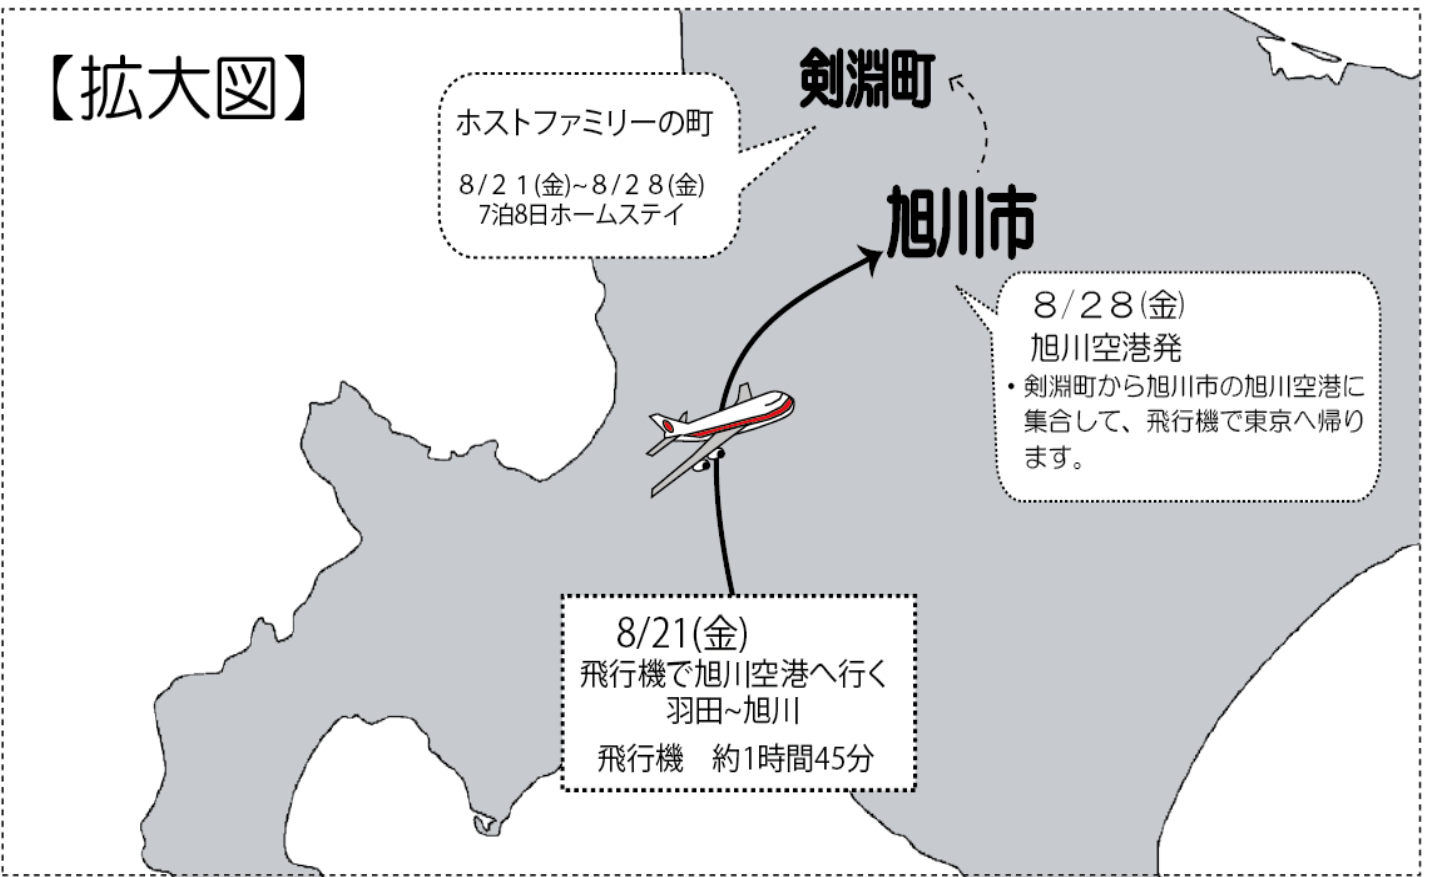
【拡大図】

ホストファミリーの町

8/21(金)~8/28(金)
7泊8日ホームステイ

剣淵町

旭川市

8/28(金)
旭川空港発
・剣淵町から旭川市の旭川空港に集合して、飛行機で東京へ帰ります。

8/21(金)
飛行機で旭川空港へ行く
羽田~旭川
飛行機　約1時間45分